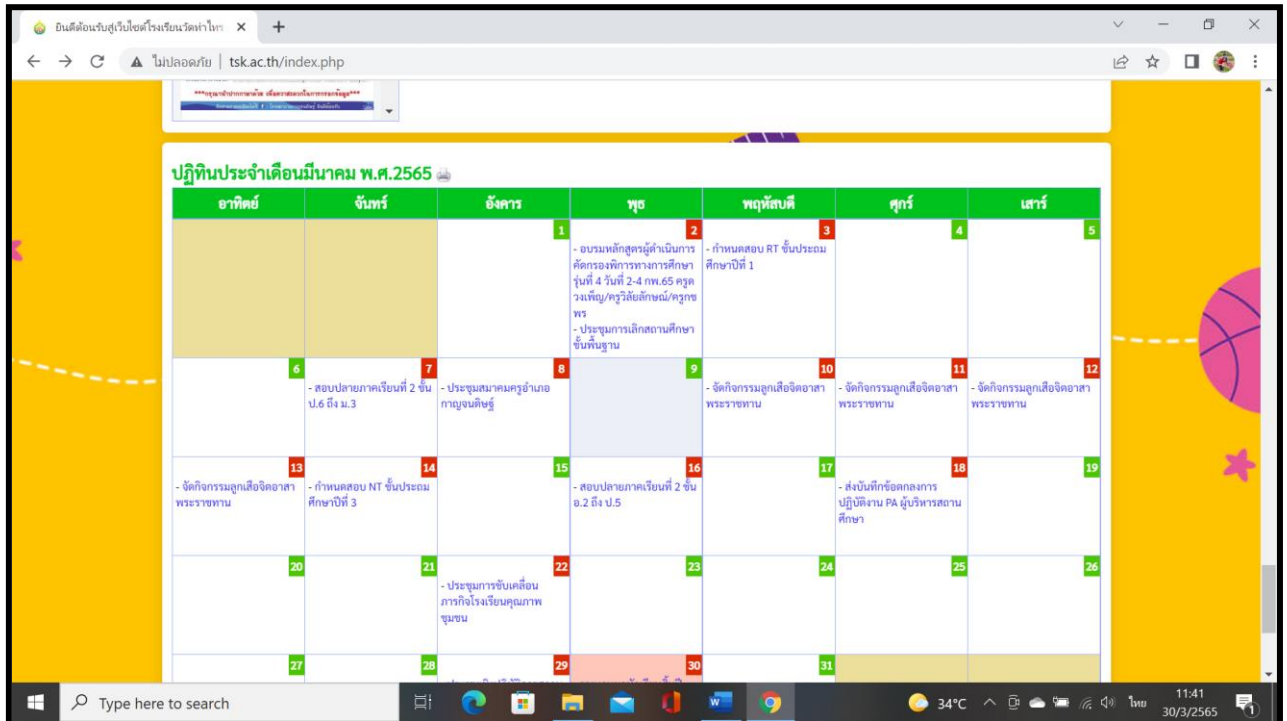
ยินดีต้อนรับสู่เว็บไซต์โรงเรียนวัดท่าไทร ×

ไม่ปลอดภัย | tsk.ac.th/index.php

***กรุณาทำปากกาแดง เพื่อความสะดวกในการกรอกข้อมูล***

ปฏิทินประจำเดือนมีนาคม พ.ศ.2565

| อาทิตย์ | จันทร์ | อังคาร | พุธ | พฤหัสบดี | ศุกร์ | เสาร์ |
|---|---|---|---|---|---|---|
| | | 1 | 2 - อบรมหลักสูตรผู้ดำเนินการคัดกรองพิการทางการศึกษา รุ่นที่ 4 วันที่ 2-4 กพ.65 ครูดวงเพ็ญ/ครูวิลัยลักษณ์/ครูกชพร - ประชุมการเลิกสถานศึกษาขั้นพื้นฐาน | 3 - กำหนดสอบ RT ชั้นประถมศึกษาปีที่ 1 | 4 | 5 |
| 6 | 7 - สอบปลายภาคเรียนที่ 2 ชั้น ป.6 ถึง ม.3 | 8 - ประชุมสมาคมครูอำเภอกาญจนดิษฐ์ | 9 | 10 - จัดกิจกรรมลูกเสือจิตอาสาพระราชทาน | 11 - จัดกิจกรรมลูกเสือจิตอาสาพระราชทาน | 12 - จัดกิจกรรมลูกเสือจิตอาสาพระราชทาน |
| 13 - จัดกิจกรรมลูกเสือจิตอาสาพระราชทาน | 14 - กำหนดสอบ NT ชั้นประถมศึกษาปีที่ 3 | 15 | 16 - สอบปลายภาคเรียนที่ 2 ชั้น อ.2 ถึง ป.5 | 17 | 18 - ส่งบันทึกข้อตกลงการปฏิบัติงาน PA ผู้บริหารสถานศึกษา | 19 |
| 20 | 21 | 22 - ประชุมการขับเคลื่อนภารกิจโรงเรียนคุณภาพชุมชน | 23 | 24 | 25 | 26 |
| 27 | 28 | 29 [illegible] | 30 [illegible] | 31 | | |

Type here to search

34°C ไทย 11:41 30/3/2565